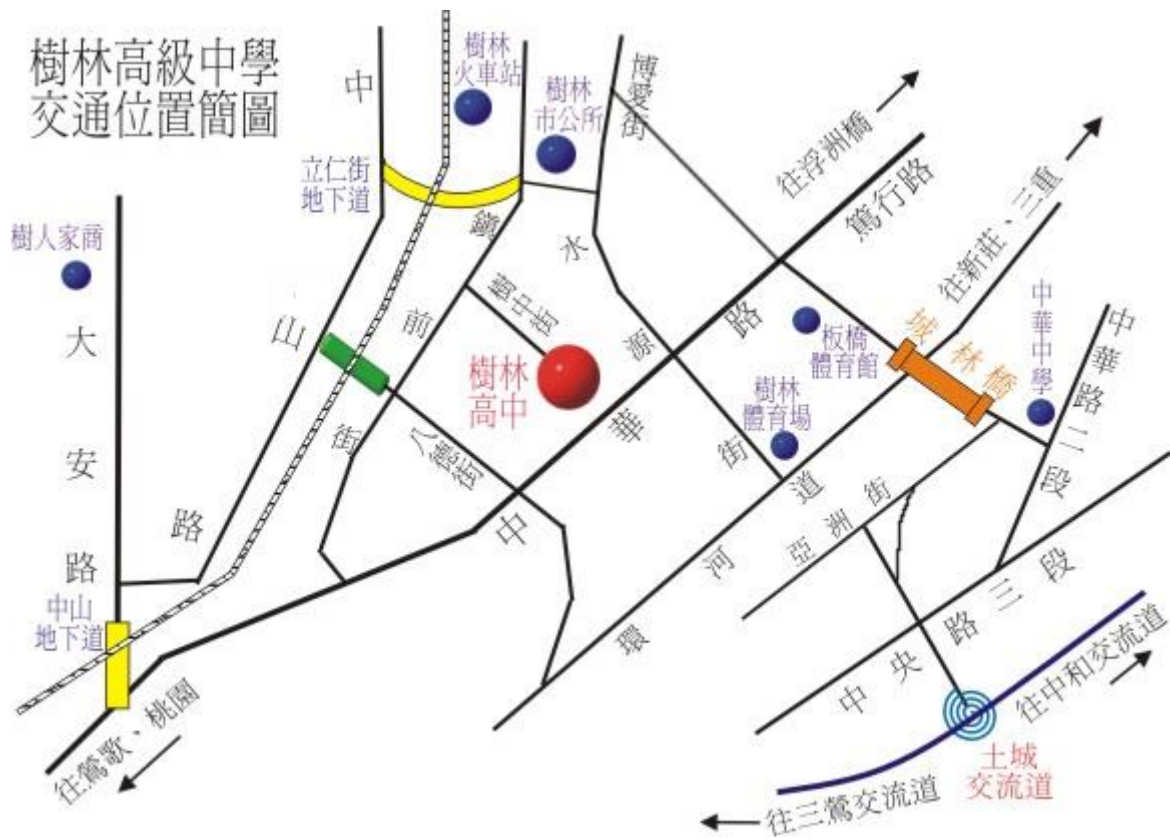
樹林高級中學
交通位置簡圖

樹林火車站
樹林市公所
博愛街
往浮洲橋
往新莊、三重
中
立仁街地下道
鐵
水
篤行路
樹人家商
大
安
路
路
山
前
樹中街
源
路
板橋體育館
城林橋
中華中學
中華路二段
樹林高中
華
樹林體育場
街
八德街
街
中
道
河
亞洲街
環
中山地下道
往鶯歌、桃園
中央路三段
往中和交流道
土城交流道
往三鶯交流道